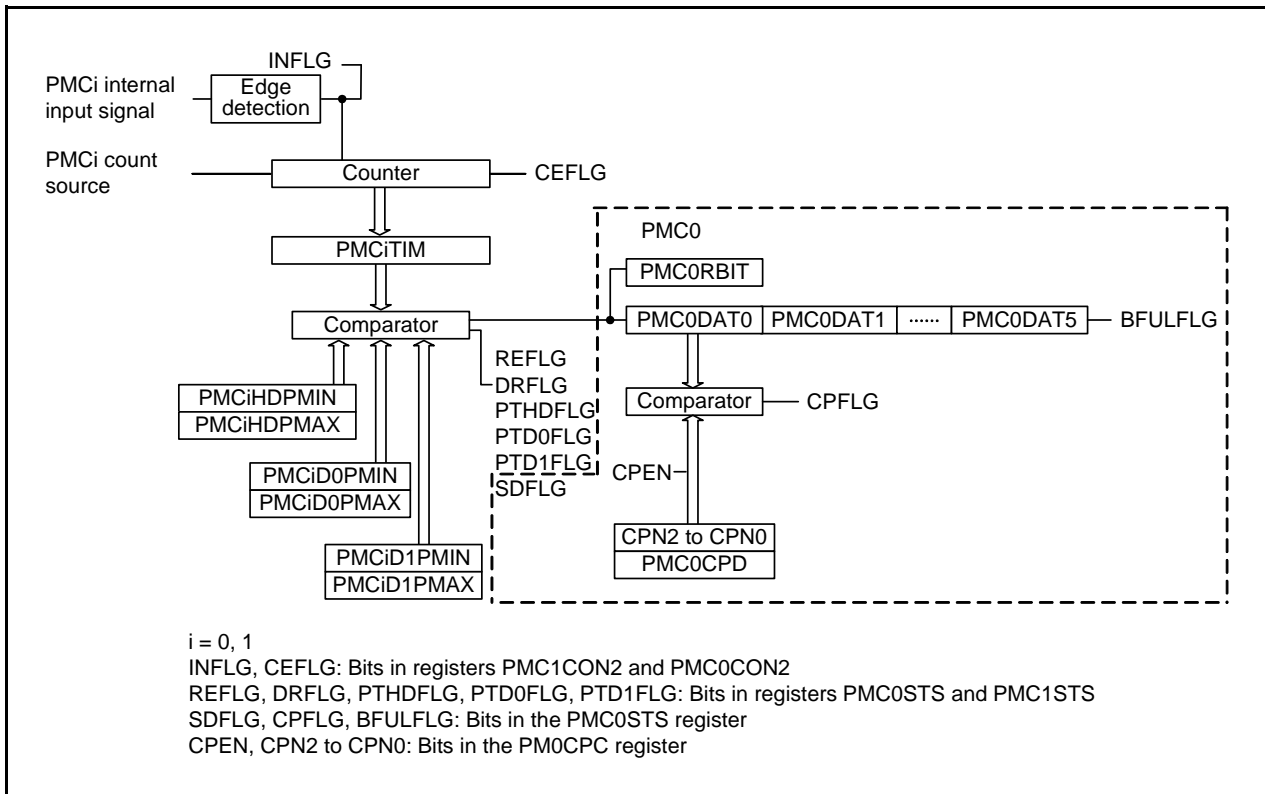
INFLG

PMCi internal input signal

Edge detection

PMCi count source

Counter

CEFLG

PMC0

PMCiTIM

PMC0RBIT

Comparator

PMC0DAT0 | PMC0DAT1 | ······ | PMC0DAT5

BFULFLG

REFLG
DRFLG
PTHDFLG
PTD0FLG
PTD1FLG
SDFLG

PMCiHDPMIN
PMCiHDPMAX

Comparator

CPFLG

CPEN

PMCiD0PMIN
PMCiD0PMAX

PMCiD1PMIN
PMCiD1PMAX

CPN2 to CPN0
PMC0CPD

i = 0, 1
INFLG, CEFLG: Bits in registers PMC1CON2 and PMC0CON2
REFLG, DRFLG, PTHDFLG, PTD0FLG, PTD1FLG: Bits in registers PMC0STS and PMC1STS
SDFLG, CPFLG, BFULFLG: Bits in the PMC0STS register
CPEN, CPN2 to CPN0: Bits in the PM0CPC register